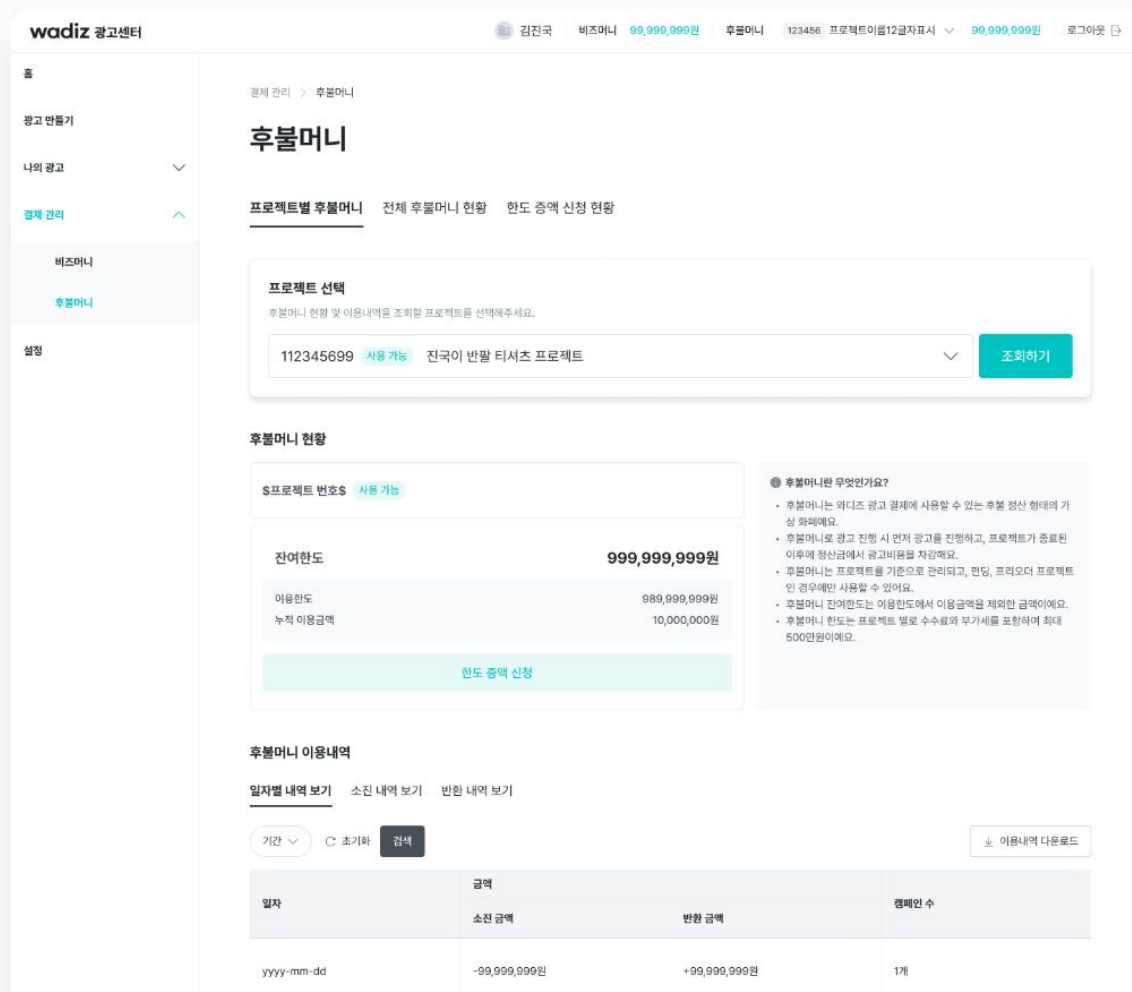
wadiz 광고센터

김진국 비즈머니 99,999,999원 후불머니 123456 프로젝트이름12글자표시 99,999,999원 로그아웃

홈

광고 만들기

나의 광고

결제 관리

비즈머니

후불머니

설정

결제 관리 > 후불머니

후불머니

프로젝트별 후불머니 전체 후불머니 현황 한도 증액 신청 현황

프로젝트 선택

후불머니 현황 및 이용내역을 조회할 프로젝트를 선택해주세요.

112345699 사용 가능 진국이 반팔 티셔츠 프로젝트

조회하기

후불머니 현황

$프로젝트 번호$ 사용 가능

잔여한도 999,999,999원

이용한도 989,999,999원

누적 이용금액 10,000,000원

한도 증액 신청

후불머니란 무엇인가요?

• 후불머니는 와디즈 광고 결제에 사용할 수 있는 후불 정산 형태의 가상 화폐예요.
• 후불머니로 광고 진행 시 먼저 광고를 진행하고, 프로젝트가 종료된 이후에 정산금에서 광고비용을 차감해요.
• 후불머니는 프로젝트를 기준으로 관리되고, 펀딩, 프리오더 프로젝트인 경우에만 사용할 수 있어요.
• 후불머니 잔여한도는 이용한도에서 이용금액을 제외한 금액이에요.
• 후불머니 한도는 프로젝트 별로 수수료와 부가세를 포함하여 최대 500만원이에요.

후불머니 이용내역

일자별 내역 보기 소진 내역 보기 반환 내역 보기

기간 초기화 검색

이용내역 다운로드

| 일자 | 금액 소진 금액 | 금액 반환 금액 | 캠페인 수 |
|---|---|---|---|
| yyyy-mm-dd | -99,999,999원 | +99,999,999원 | 1개 |